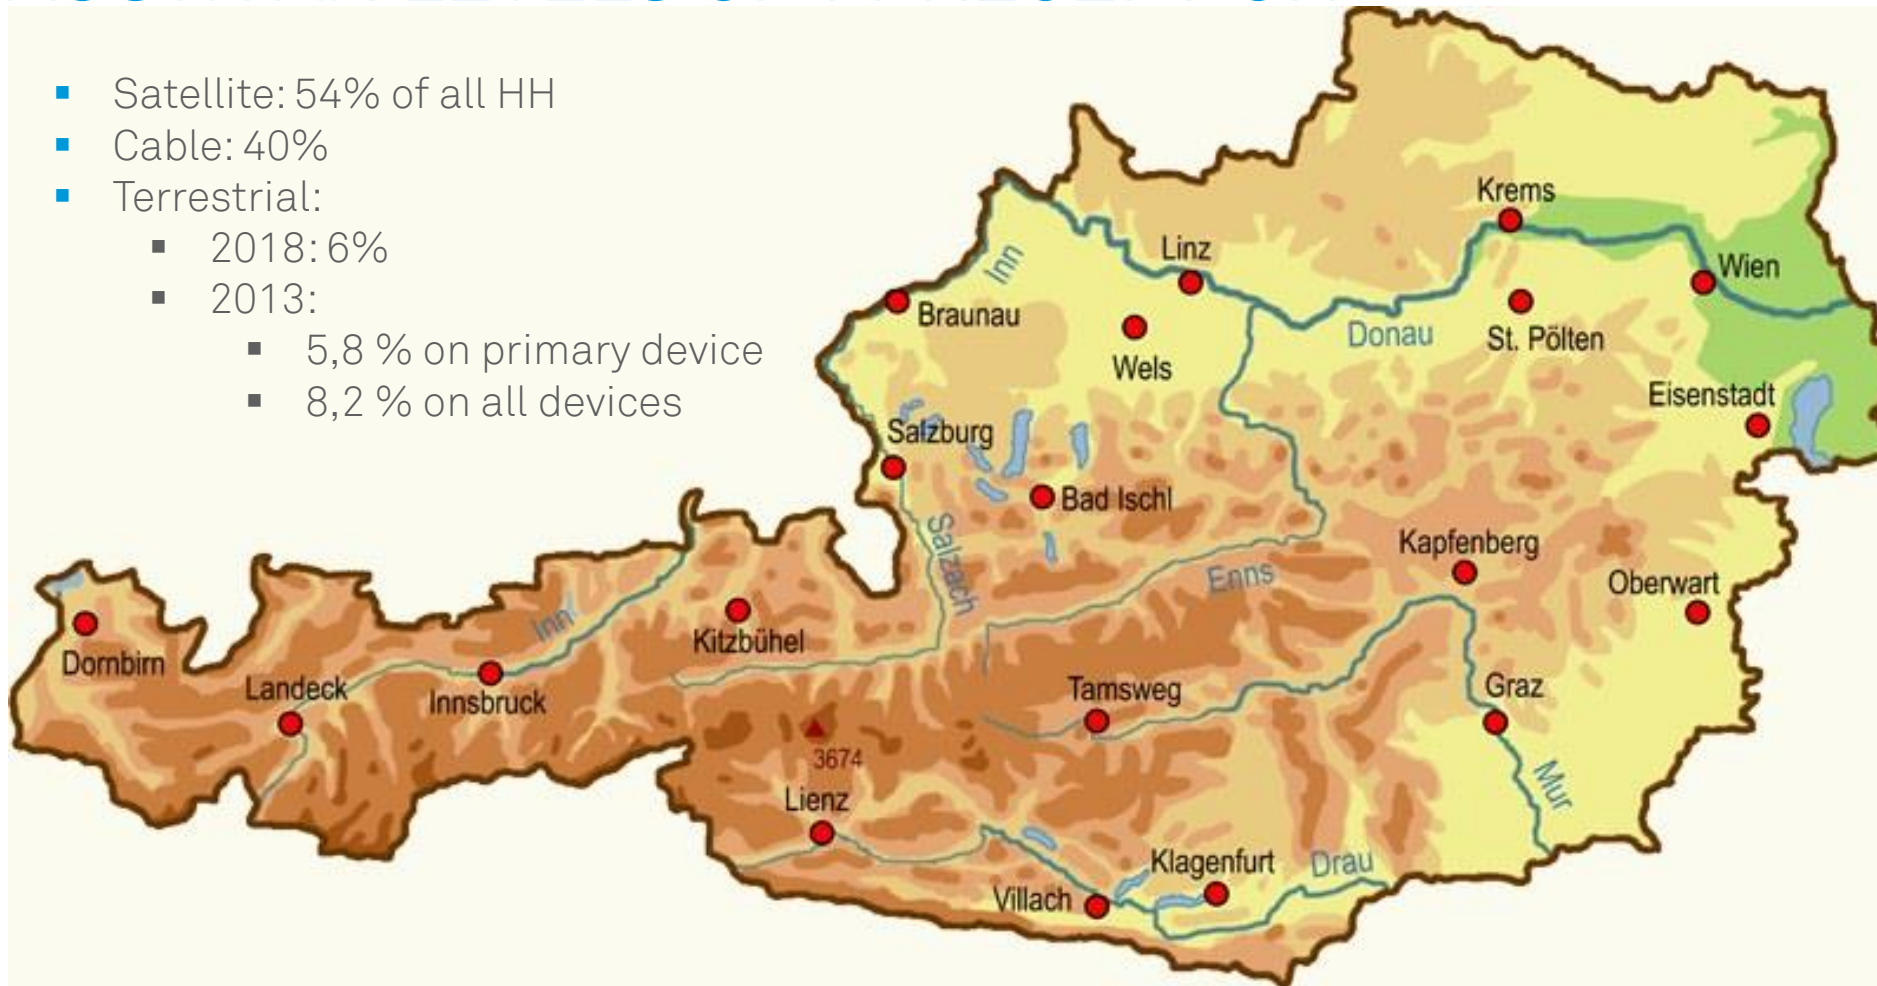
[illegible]

- Satellite: 54% of all HH
- Cable: 40%
- Terrestrial:
  - 2018: 6%
  - 2013:
    - 5,8 % on primary device
    - 8,2 % on all devices

Krems
Linz
Inn
Wien
Braunau
Donau
St. Pölten
Wels
Eisenstadt
Salzburg
Bad Ischl
Salzach
Kapfenberg
Enns
Oberwart
Inn
Kitzbühel
Dornbirn
Landeck
Innsbruck
Tamsweg
Graz
3674
Mur
Lienz
Klagenfurt
Drau
Villach